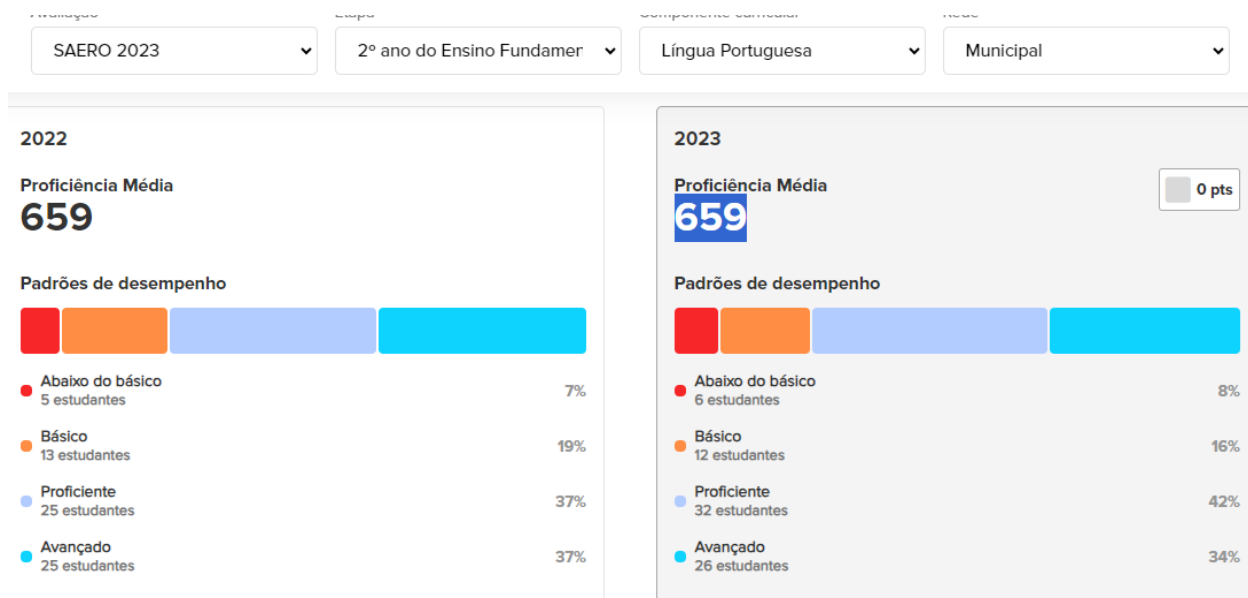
Avaliação
SAERO 2023
Etapa
2º ano do Ensino Fundamer
Componente curricular
Língua Portuguesa
Rede
Municipal

2022

Proficiência Média
659

Padrões de desempenho

Abaixo do básico
5 estudantes
7%

Básico
13 estudantes
19%

Proficiente
25 estudantes
37%

Avançado
25 estudantes
37%

2023

Proficiência Média
659
0 pts

Padrões de desempenho

Abaixo do básico
6 estudantes
8%

Básico
12 estudantes
16%

Proficiente
32 estudantes
42%

Avançado
26 estudantes
34%